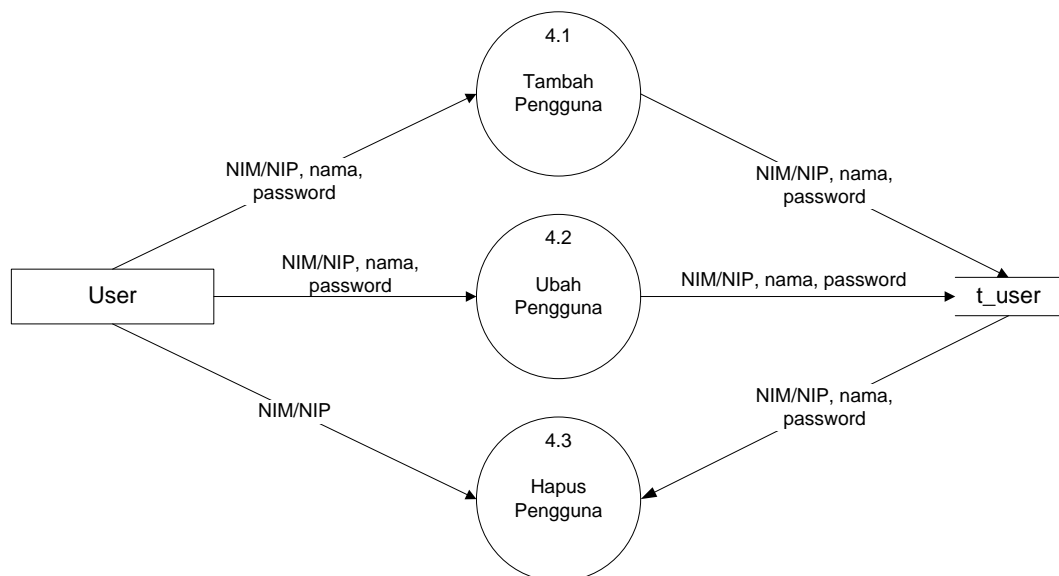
4.1
Tambah Pengguna

NIM/NIP, nama, password

NIM/NIP, nama, password

4.2
Ubah Pengguna

NIM/NIP, nama, password

User

NIM/NIP, nama, password

t_user

NIM/NIP

NIM/NIP, nama, password

4.3
Hapus Pengguna